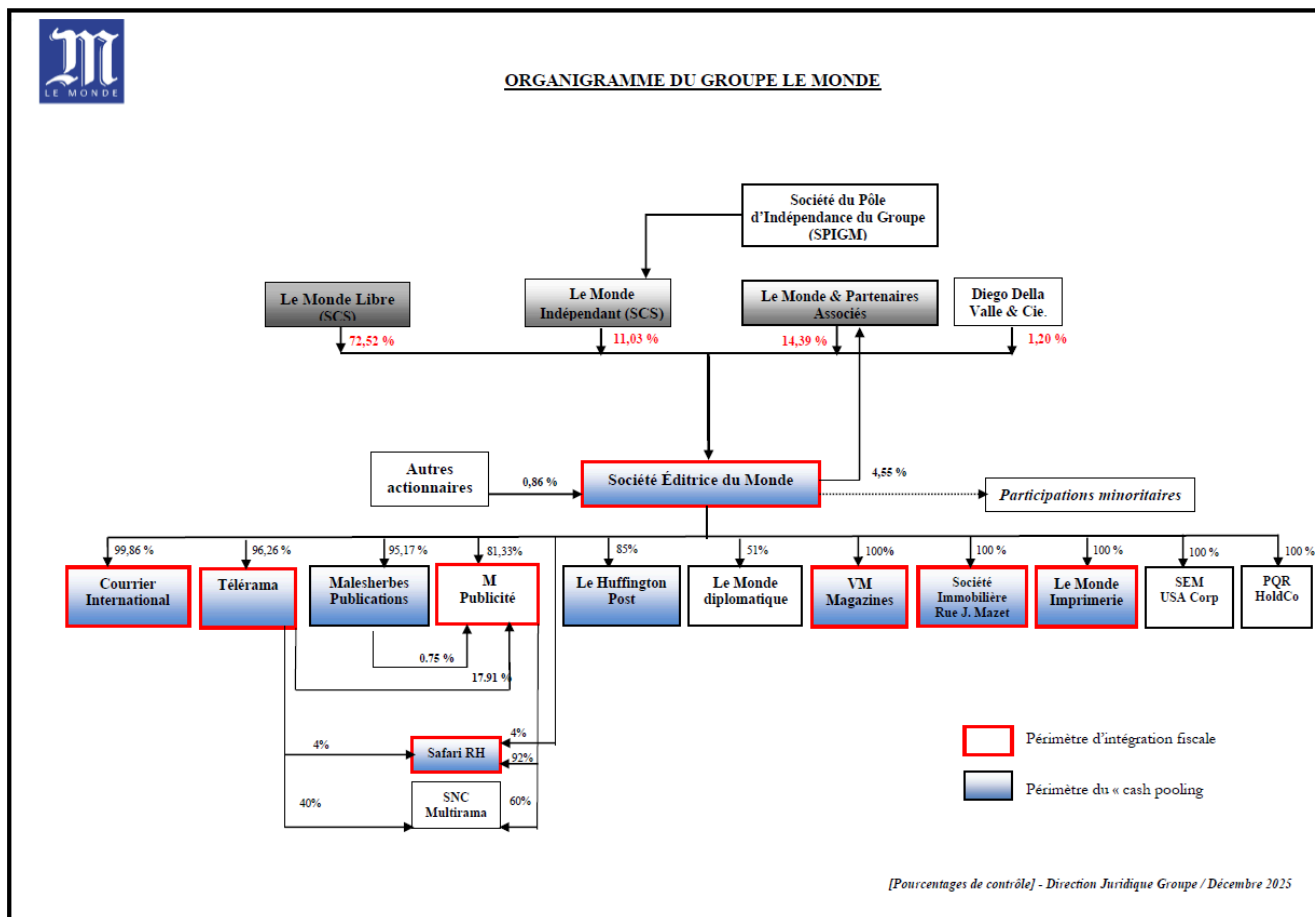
M
LE MONDE

ORGANIGRAMME DU GROUPE LE MONDE

Société du Pôle d'Indépendance du Groupe (SPIGM)

Le Monde Libre (SCS)

Le Monde Indépendant (SCS)

Le Monde & Partenaires Associés

Diego Della Valle & Cie.

72,52 %

11,03 %

14,39 %

1,20 %

Autres actionnaires

0,86 %

Société Éditrice du Monde

4,55 %

Participations minoritaires

99,86 %

96,26 %

95,17 %

81,33%

85%

51%

100%

100 %

100 %

100 %

100 %

Courrier International

Télérama

Malesherbes Publications

M Publicité

Le Huffington Post

Le Monde diplomatique

VM Magazines

Société Immobilière Rue J. Mazet

Le Monde Imprimerie

SEM USA Corp

PQR HoldCo

0.75 %

17.91 %

4%

4%

Safari RH

92%

40%

SNC Multirama

60%

Périmètre d'intégration fiscale

Périmètre du « cash pooling

[Pourcentages de contrôle] - Direction Juridique Groupe / Décembre 2025